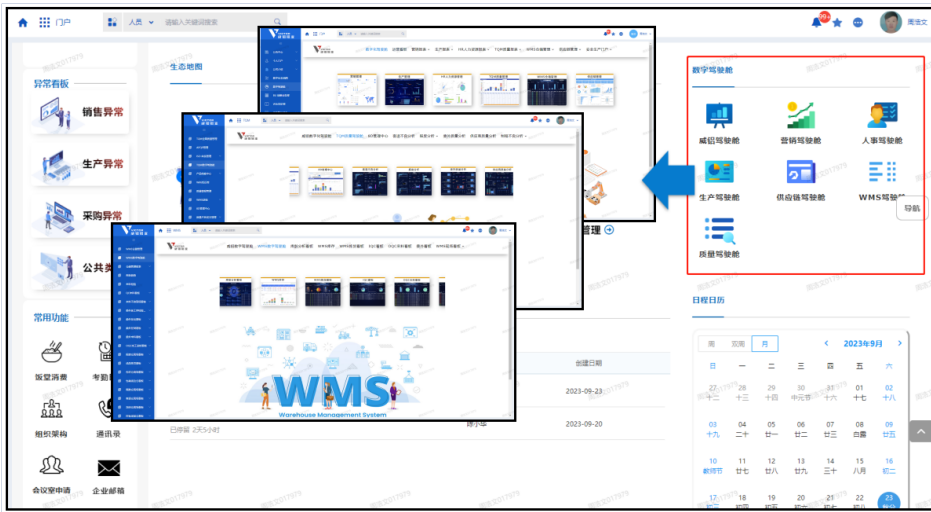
门户 人员 请输入关键词搜索

周佳文

异常看板

销售异常

生产异常

采购异常

公共类

常用功能

饭堂消费 考勤

组织架构 通讯录

会议室申请 企业邮箱

生态地图

管理

创建日期

2023-09-23

已停留 2天5小时 2023-09-20

WMS

Warehouse Management System

数字驾驶舱

威铝驾驶舱 营销驾驶舱 人事驾驶舱

生产驾驶舱 供应链驾驶舱 WMS驾驶舱

质量驾驶舱

导航

日程日历

周 双周 月

2023年9月

| 日 | 一 | 二 | 三 | 四 | 五 | 六 |
|---|---|---|---|---|---|---|
| 27 十二 | 28 十三 | 29 十四 | 30 中元节 | 31 十六 | 01 十七 | 02 十八 |
| 03 十九 | 04 二十 | 05 廿一 | 06 廿二 | 07 廿三 | 08 白露 | 09 廿五 |
| 10 教师节 | 11 廿七 | 12 廿八 | 13 廿九 | 14 三十 | 15 八月 | 16 初二 |
| 17 | 18 | 19 | 20 | 21 | 22 | 23 |